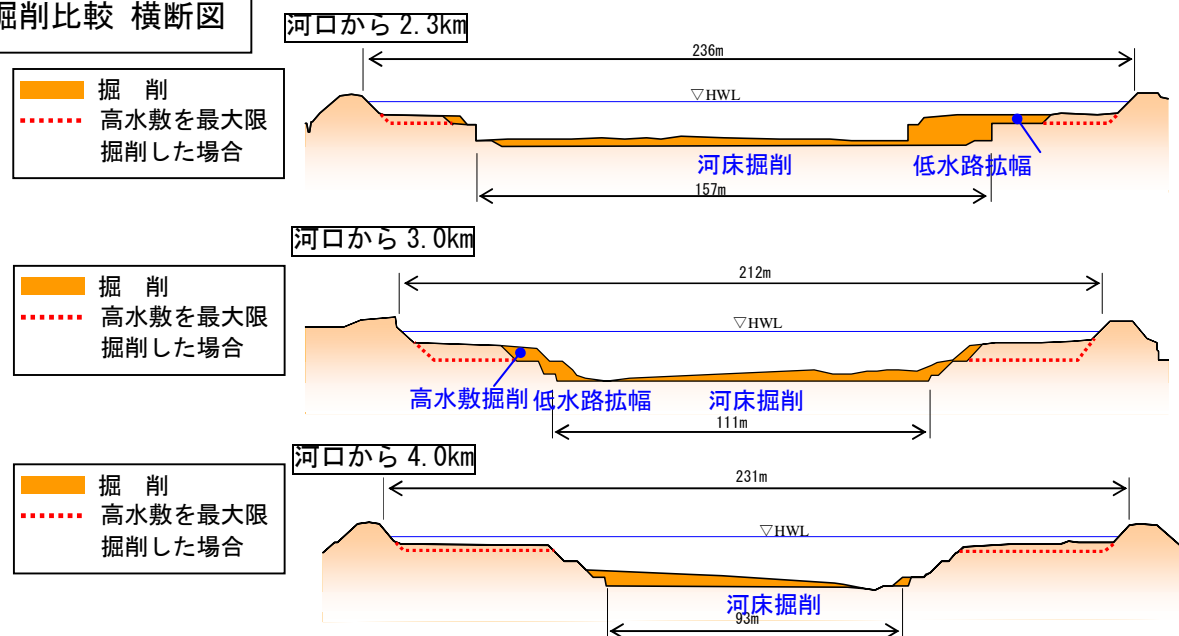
掘削比較 横断図

河口から2.3km

掘　削
高水敷を最大限掘削した場合

236m
▽HWL
河床掘削
低水路拡幅
157m

河口から3.0km

掘　削
高水敷を最大限掘削した場合

212m
▽HWL
高水敷掘削
低水路拡幅
河床掘削
111m

河口から4.0km

掘　削
高水敷を最大限掘削した場合

231m
▽HWL
河床掘削
93m